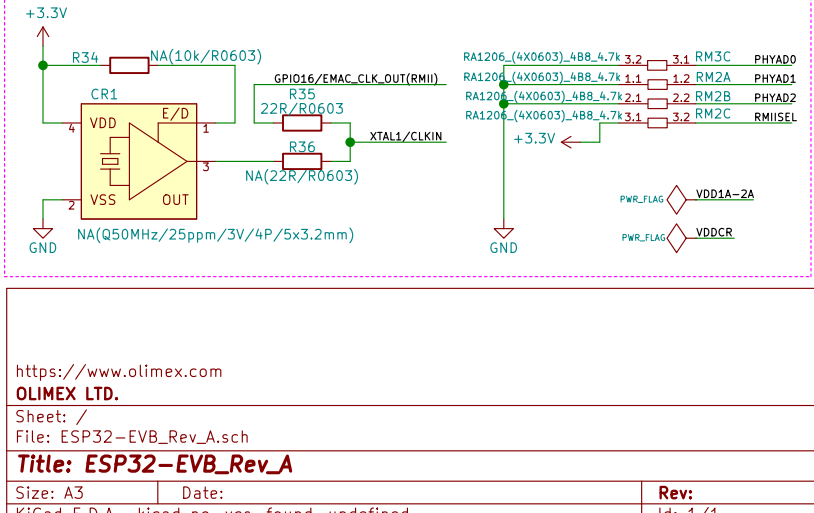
+3.3V
R34
NA(10k/R0603)
CR1
VDD
E/D
4
1
3
2
VSS
OUT
GND
NA(Q50MHz/25ppm/3V/4P/5x3.2mm)
GPIO16/EMAC_CLK_OUT(RMII)
R35
22R/R0603
R36
NA(22R/R0603)
XTAL1/CLKIN
RA1206_(4X0603)_4B8_4.7k
RA1206_(4X0603)_4B8_4.7k
RA1206_(4X0603)_4B8_4.7k
RA1206_(4X0603)_4B8_4.7k
3.2
3.1
RM3C
PHYAD0
1.1
1.2
RM2A
PHYAD1
2.1
2.2
RM2B
PHYAD2
3.1
3.2
RM2C
RMIISEL
+3.3V
GND
PWR_FLAG
VDD1A-2A
PWR_FLAG
VDDCR

https://www.olimex.com
OLIMEX LTD.
Sheet: /
File: ESP32-EVB_Rev_A.sch
Title: ESP32-EVB_Rev_A
| Size: A3 | Date: | Rev: |
KiCad E.D.A. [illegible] Id: 1/1